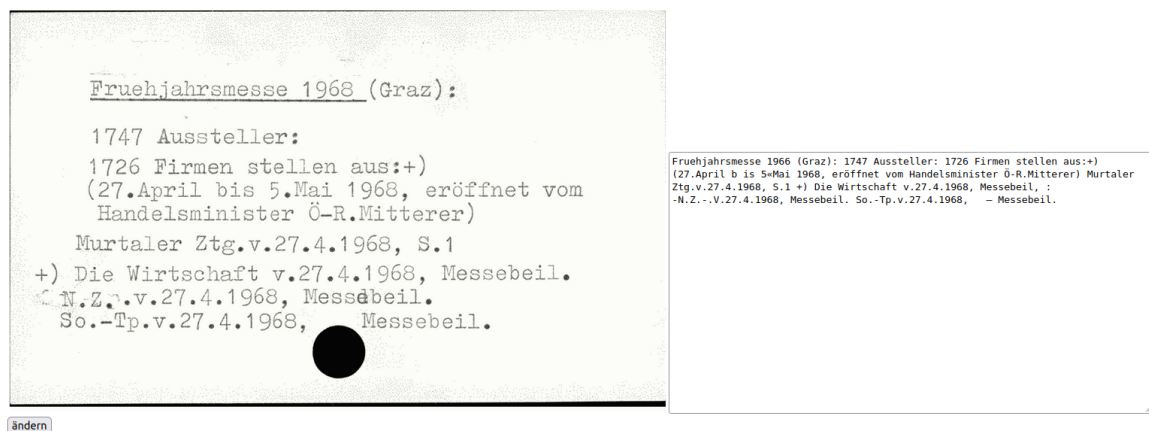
Fruehjahrsmesse 1968 (Graz):

1747 Aussteller:
1726 Firmen stellen aus:+)
(27.April bis 5.Mai 1968, eröffnet vom Handelsminister Ö-R.Mitterer)
Murtaler Ztg.v.27.4.1968, S.1
+) Die Wirtschaft v.27.4.1968, Messebeil.
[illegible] N.Z.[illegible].v.27.4.1968, Messebeil.
So.-Tp.v.27.4.1968, Messebeil.

Fruehjahrsmesse 1966 (Graz): 1747 Aussteller: 1726 Firmen stellen aus:+) (27.April b is 5«Mai 1968, eröffnet vom Handelsminister Ö-R.Mitterer) Murtaler Ztg.v.27.4.1968, S.1 +) Die Wirtschaft v.27.4.1968, Messebeil, : -N.Z.-.V.27.4.1968, Messebeil. So.-Tp.v.27.4.1968, — Messebeil.

ändern